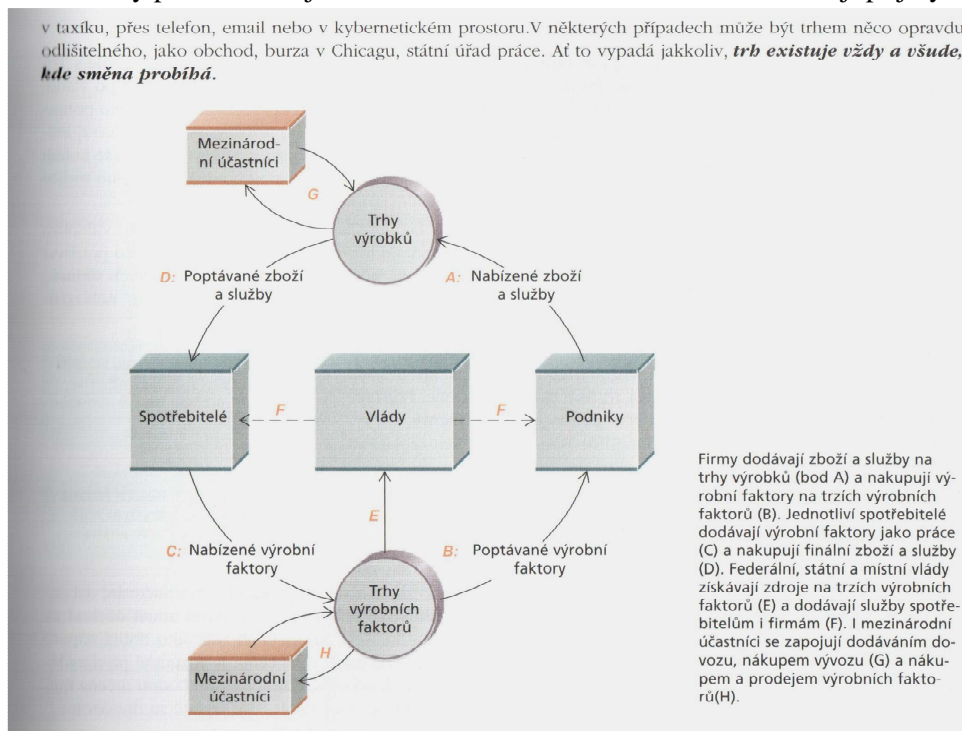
v taxíku, přes telefon, email nebo v kybernetickém prostoru.V některých případech může být trhem něco opravdu odlišitelného, jako obchod, burza v Chicagu, státní úřad práce. Ať to vypadá jakkoliv, *trh existuje vždy a všude, kde směna probíhá*.

Mezinárodní účastníci

G

Trhy výrobků

D: Poptávané zboží a služby

A: Nabízené zboží a služby

Spotřebitelé

F

Vlády

F

Podniky

E

C: Nabízené výrobní faktory

B: Poptávané výrobní faktory

Trhy výrobních faktorů

H

Mezinárodní účastníci

Firmy dodávají zboží a služby na trhy výrobků (bod A) a nakupují výrobní faktory na trzích výrobních faktorů (B). Jednotliví spotřebitelé dodávají výrobní faktory jako práce (C) a nakupují finální zboží a služby (D). Federální, státní a místní vlády získávají zdroje na trzích výrobních faktorů (E) a dodávají služby spotřebitelům i firmám (F). I mezinárodní účastníci se zapojují dodáváním dovozu, nákupem vývozu (G) a nákupem a prodejem výrobních faktorů(H).